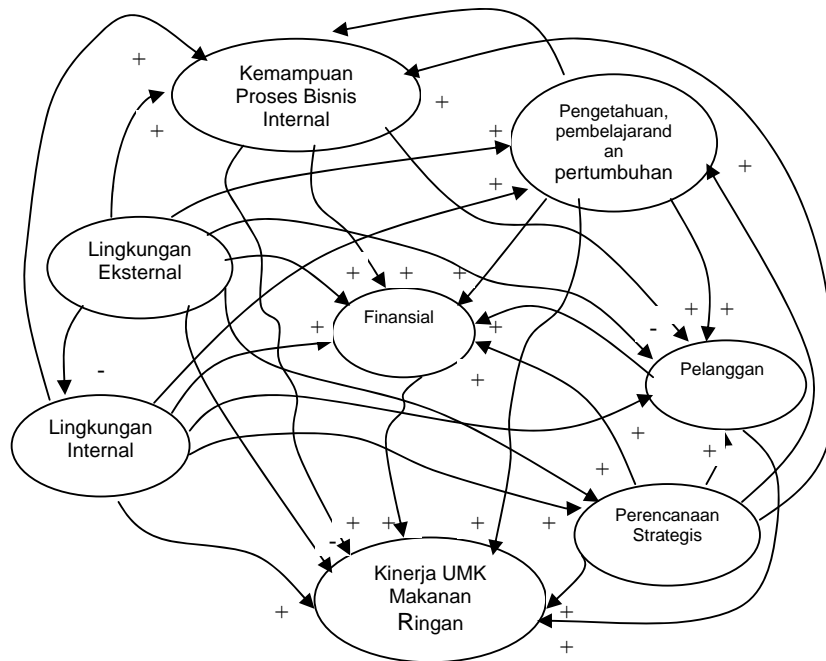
Kemampuan Proses Bisnis Internal

Pengetahuan, pembelajarand an pertumbuhan

Lingkungan Eksternal

Finansial

Pelanggan

Lingkungan Internal

Perencanaan Strategis

Kinerja UMK Makanan Ringan

+ + + + + + + + + + + + + + + + + + + + + + + + + + - - -